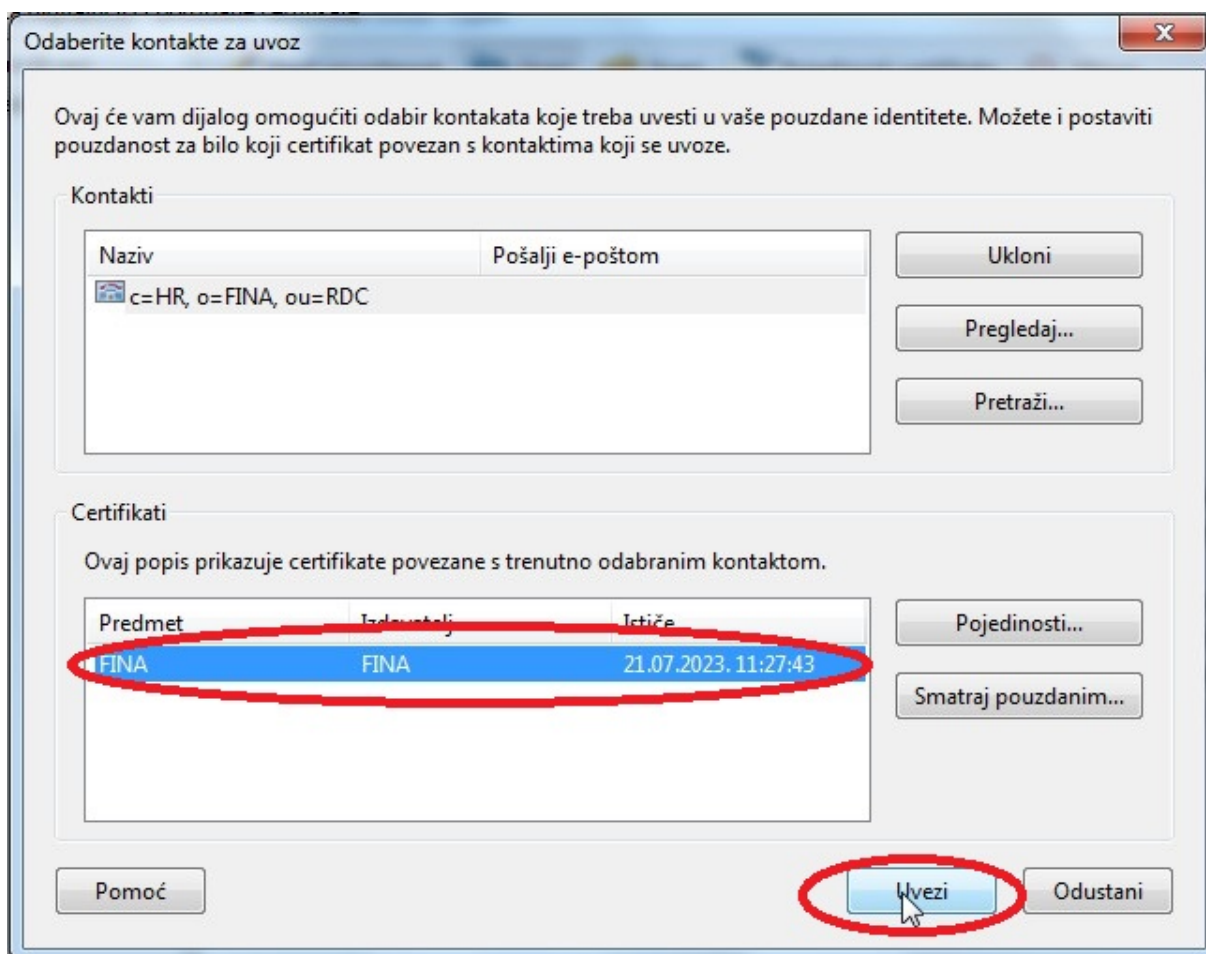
Odaberite kontakte za uvoz

Ovaj će vam dijalog omogućiti odabir kontakata koje treba uvesti u vaše pouzdane identitete. Možete i postaviti pouzdanost za bilo koji certifikat povezan s kontaktima koji se uvoze.

Kontakti

| Naziv | Pošalji e-poštom |
|---|---|
| c=HR, o=FINA, ou=RDC | |

Ukloni

Pregledaj...

Pretraži...

Certifikati

Ovaj popis prikazuje certifikate povezane s trenutno odabranim kontaktom.

| Predmet | Izdavatelj | Ističe |
|---|---|---|
| FINA | FINA | 21.07.2023. 11:27:43 |

Pojedinosti...

Smatraj pouzdanim...

Pomoć

Uvezi

Odustani